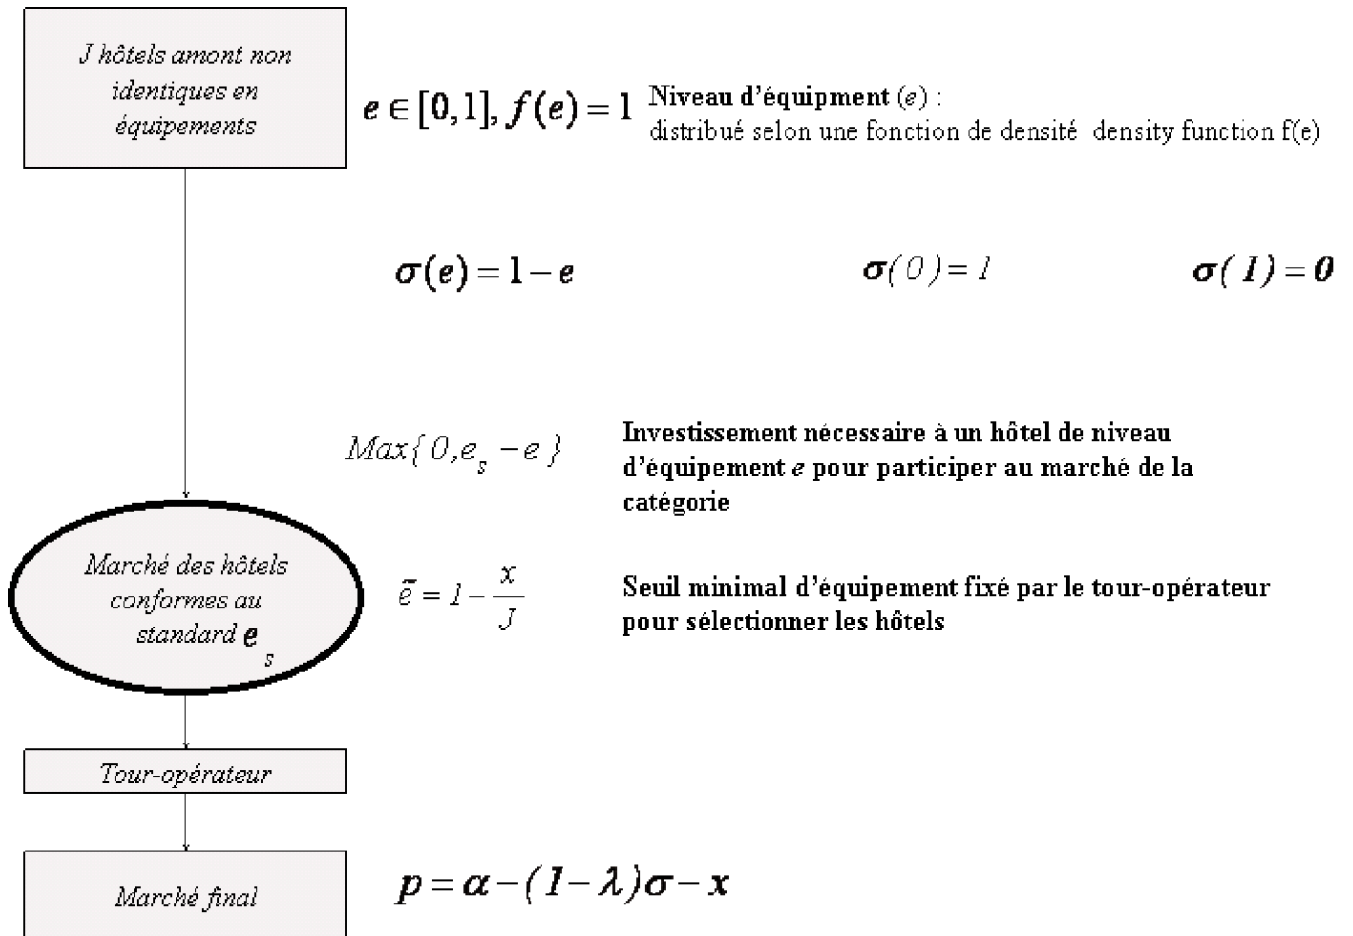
J hôtels amont non identiques en équipements

$e \in [0,1], f(e) = 1$ Niveau d'équipment ($e$) :
distribué selon une fonction de densité density function f(e)

$\sigma(e) = 1 - e$ $\sigma(0) = 1$ $\sigma(1) = 0$

$Max\{0, e_s - e\}$ Investissement nécessaire à un hôtel de niveau d'équipement $e$ pour participer au marché de la catégorie

Marché des hôtels conformes au standard $e_s$

$\tilde{e} = 1 - \frac{x}{J}$ Seuil minimal d'équipement fixé par le tour-opérateur pour sélectionner les hôtels

Tour-opérateur

Marché final

$p = \alpha - (1 - \lambda)\sigma - x$